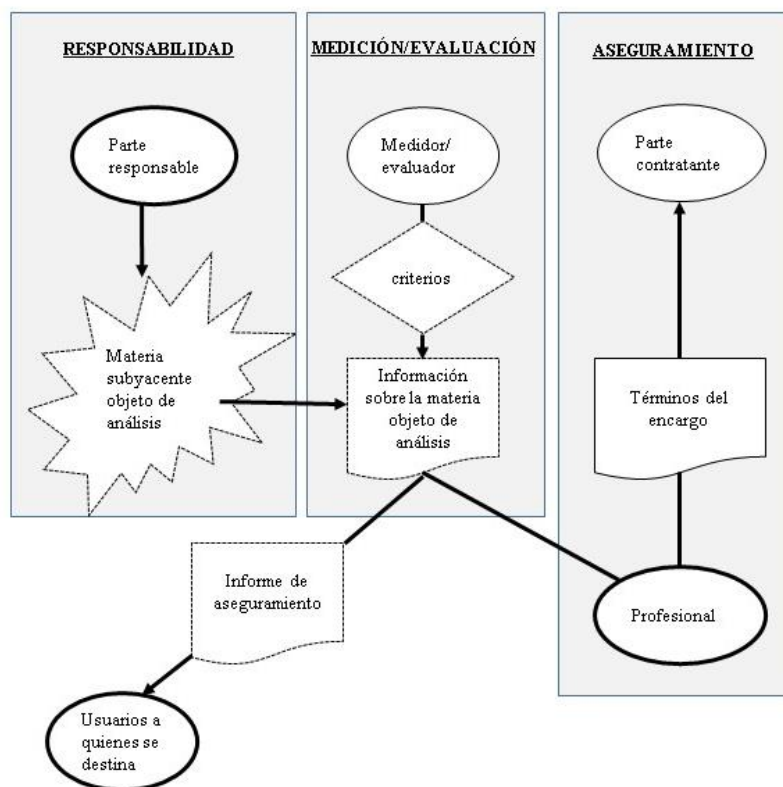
RESPONSABILIDAD

MEDICIÓN/EVALUACIÓN

ASEGURAMIENTO

Parte responsable

Medidor/ evaluador

Parte contratante

criterios

Materia subyacente objeto de análisis

Información sobre la materia objeto de análisis

Términos del encargo

Informe de aseguramiento

Profesional

Usuarios a quienes se destina